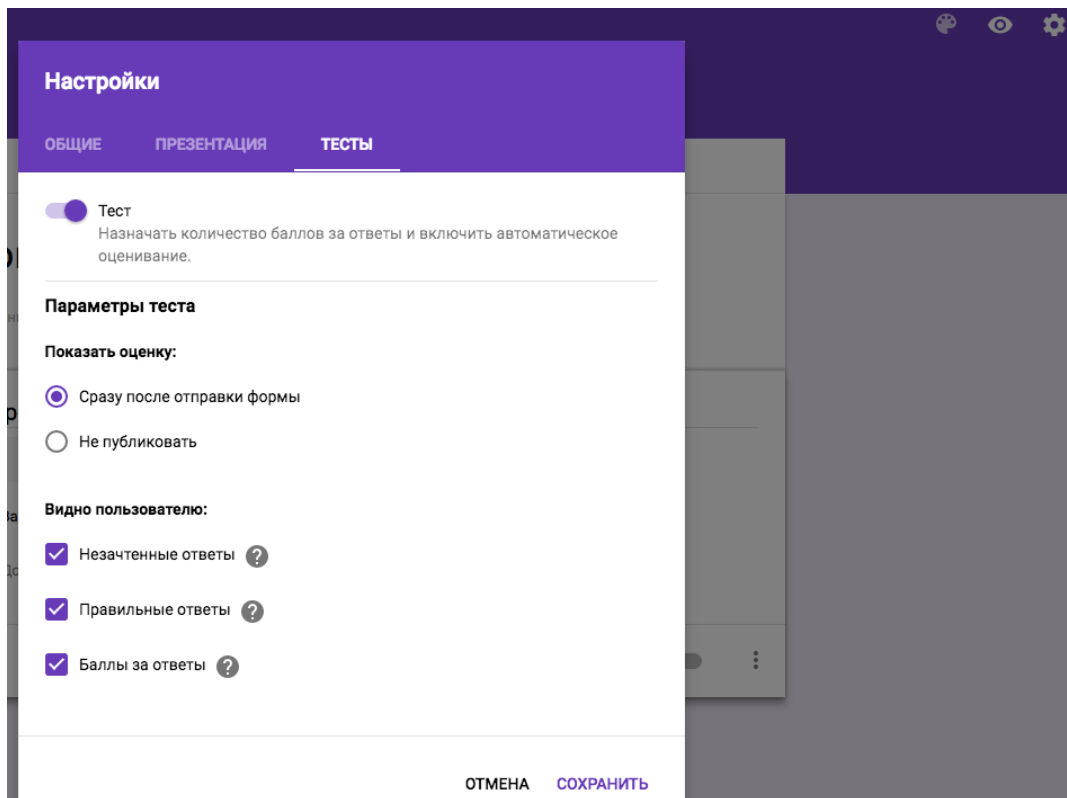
Настройки

ОБЩИЕ ПРЕЗЕНТАЦИЯ ТЕСТЫ

Тест
Назначать количество баллов за ответы и включить автоматическое оценивание.

Параметры теста

Показать оценку:

Сразу после отправки формы

Не публиковать

Видно пользователю:

Незачтенные ответы

Правильные ответы

Баллы за ответы

ОТМЕНА СОХРАНИТЬ